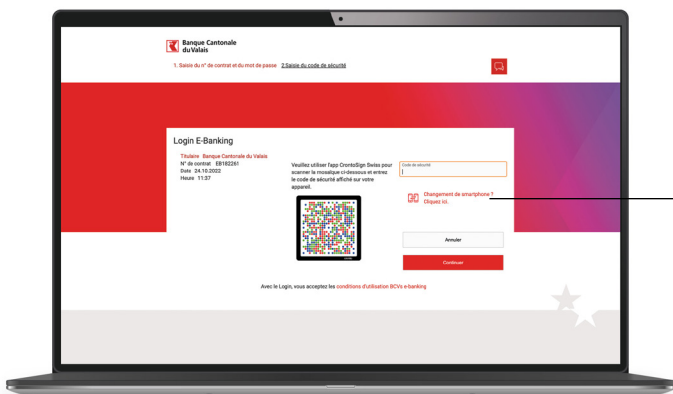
Banque Cantonale du Valais

1. Saisie du n° de contrat et du mot de passe 2.Saisie du code de sécurité

Login E-Banking

Titulaire Banque Cantonale du Valais
N° de contrat EB182261
Date 24.10.2022
Heure 11:37

Veuillez utiliser l'app CrontoSign Swiss pour scanner la mosaïque ci-dessous et entrez le code de sécurité affiché sur votre appareil.

Code de sécurité

Changement de smartphone ? Cliquez ici.

Annuler

Continuer

Avec le Login, vous acceptez les conditions d'utilisation BCVs e-banking